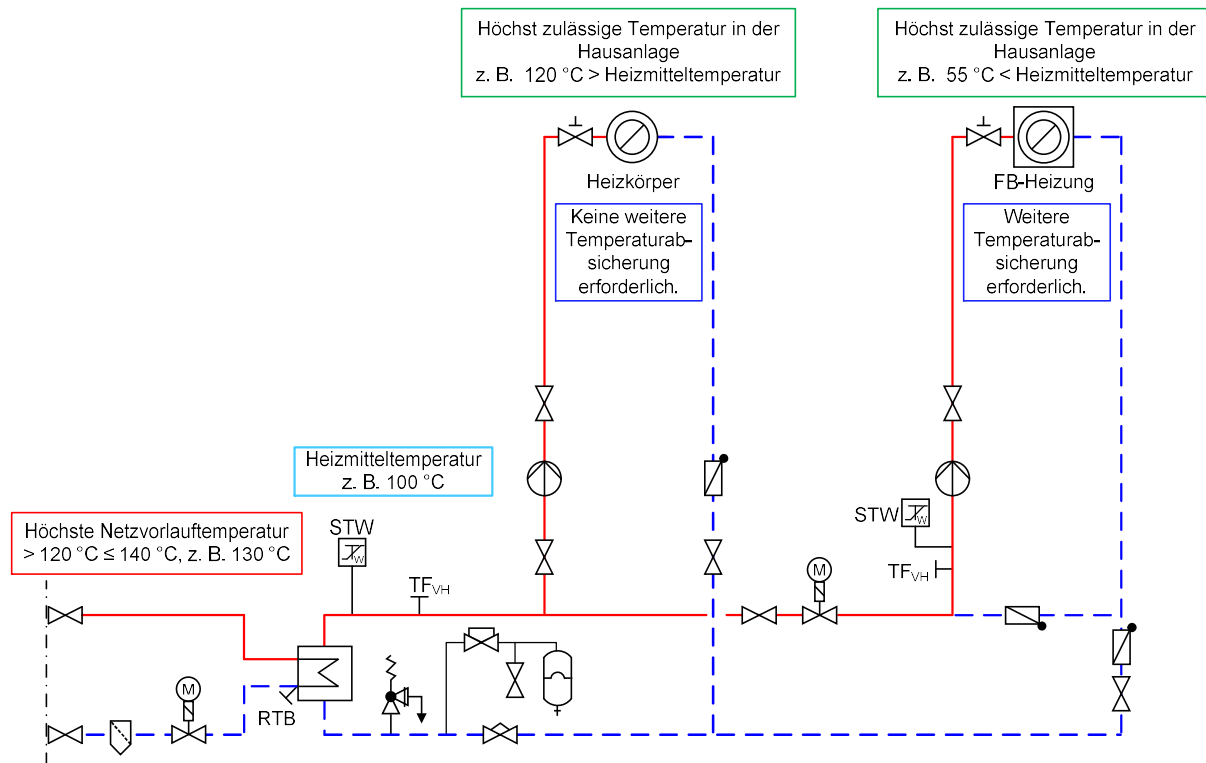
Höchst zulässige Temperatur in der Hausanlage
z. B. 120 °C > Heizmitteltemperatur

Höchst zulässige Temperatur in der Hausanlage
z. B. 55 °C < Heizmitteltemperatur

Heizkörper

Keine weitere Temperaturabsicherung erforderlich.

FB-Heizung

Weitere Temperaturabsicherung erforderlich.

Heizmitteltemperatur
z. B. 100 °C

Höchste Netzvorlauftemperatur
> 120 °C ≤ 140 °C, z. B. 130 °C

STW

$TF_{VH}$

STW

$TF_{VH}$

M

M

RTB